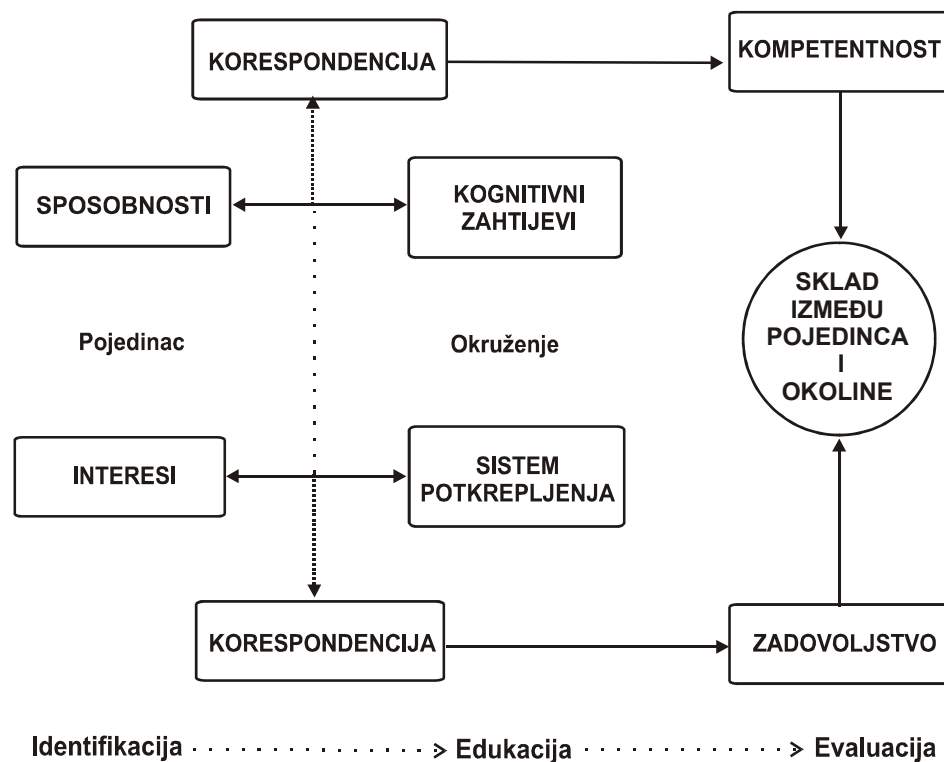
KORESPONDENCIJA

KOMPETENTNOST

SPOSOBNOSTI

KOGNITIVNI ZAHTIJEVI

SKLAD IZMEĐU POJEDINCA I OKOLINE

Pojedinac

Okruženje

INTERESI

SISTEM POTKREPLJENJA

KORESPONDENCIJA

ZADOVOLJSTVO

Identifikacija > Edukacija > Evaluacija